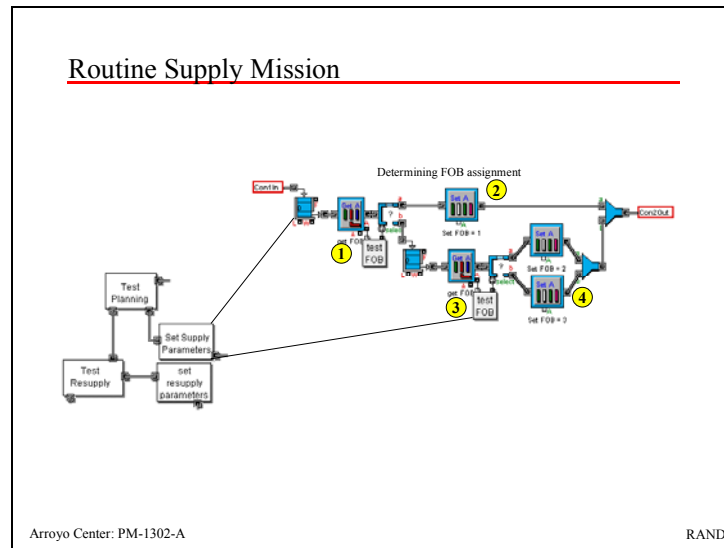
Routine Supply Mission

Determining FOB assignment

Con1In

Con2Out

Set A

Get A

Set FOB = 1

Set FOB = 2

Set FOB = 3

test FOB

test FOB

1

2

3

4

Test Planning

Set Supply Parameters

Test Resupply

set resupply parameters

Arroyo Center: PM-1302-A

RAND